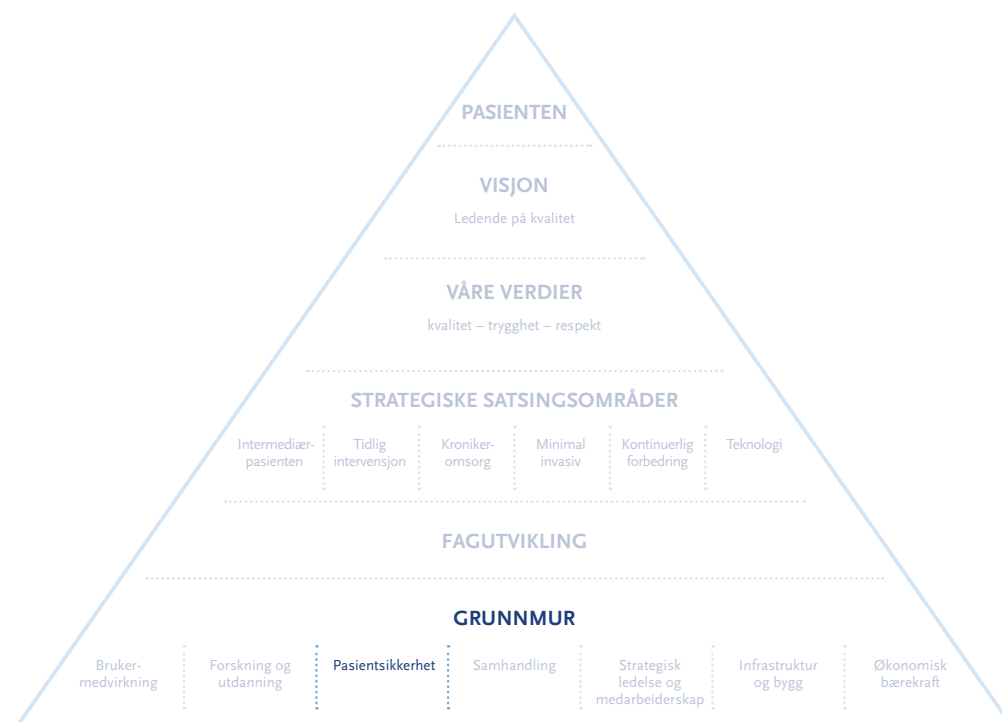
PASIENTEN

VISJON

Ledende på kvalitet

VÅRE VERDIER

kvalitet – trygghet – respekt

STRATEGISKE SATSINGSOMRÅDER

| Intermediærpasienten | Tidlig intervensjon | Kronikeromsorg | Minimal invasiv | Kontinuerlig forbedring | Teknologi |
|---|---|---|---|---|---|

FAGUTVIKLING

GRUNNMUR

| Brukermedvirkning | Forskning og utdanning | Pasientsikkerhet | Samhandling | Strategisk ledelse og medarbeiderskap | Infrastruktur og bygg | Økonomisk bærekraft |
|---|---|---|---|---|---|---|